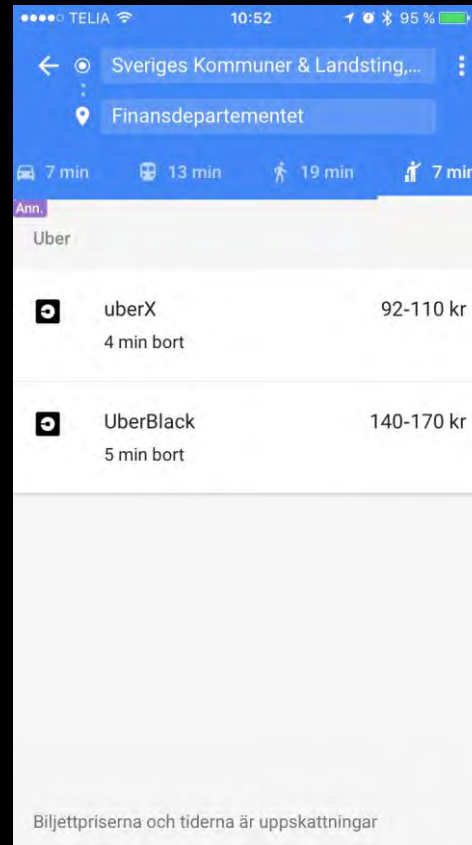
●●●●○ TELIA 10:52 95 %

Sveriges Kommuner & Landsting,...

Finansdepartementet

7 min 13 min 19 min 7 min

Ann.

Uber

uberX
4 min bort
92-110 kr

UberBlack
5 min bort
140-170 kr

Biljettpriserna och tiderna är uppskattningar